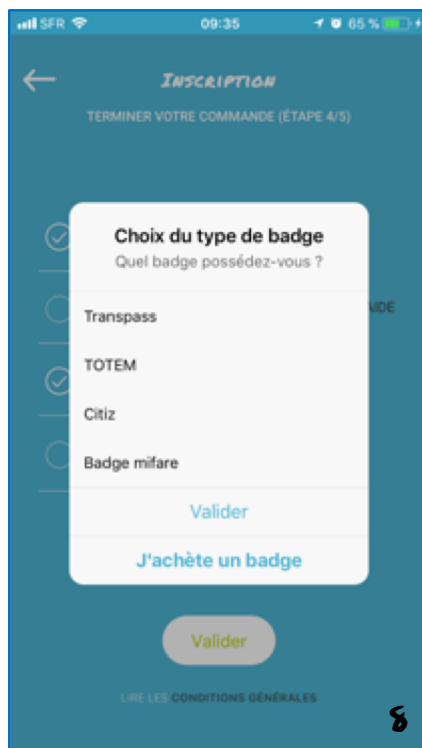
SFR 09:35 65 %

Inscription

TERMINER VOTRE COMMANDE (ÉTAPE 4/5)

Choix du type de badge

Quel badge possédez-vous ?

Transpass

TOTEM

Citiz

Badge mifare

Valider

J'achète un badge

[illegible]IDE

Valider

LIRE LES CONDITIONS GÉNÉRALES

8